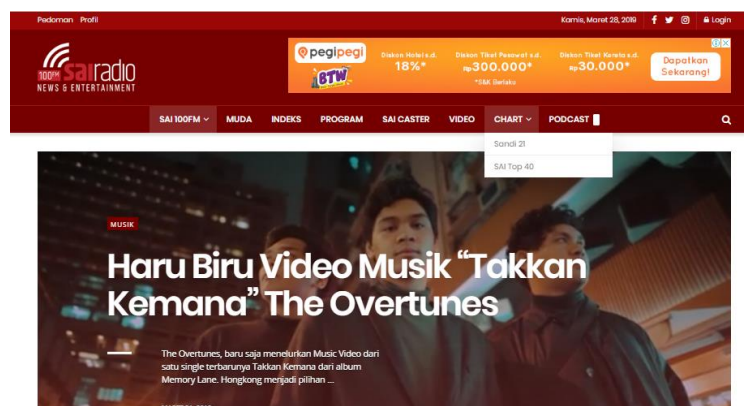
Pedoman Profil

Kamis, Maret 28, 2019 Login

100FM sairadio NEWS & ENTERTAINMENT

pegipegi BTW Diskon Hotel s.d. 18%* Diskon Tiket Pesawat s.d. Rp300.000* *S&K Berlaku Diskon Tiket Kereta s.d. Rp30.000* Dapatkan Sekarang!

SAI 100FM MUDA INDEKS PROGRAM SAI CASTER VIDEO CHART PODCAST

Sandi 21
SAI Top 40

MUSIK

Haru Biru Video Musik "Takkan Kemana" The Overtunes

The Overtunes, baru saja meneluarkan Music Video dari satu single terbarunya Takkan Kemana dari album Memory Lane. Hongkong menjadi pilihan ...